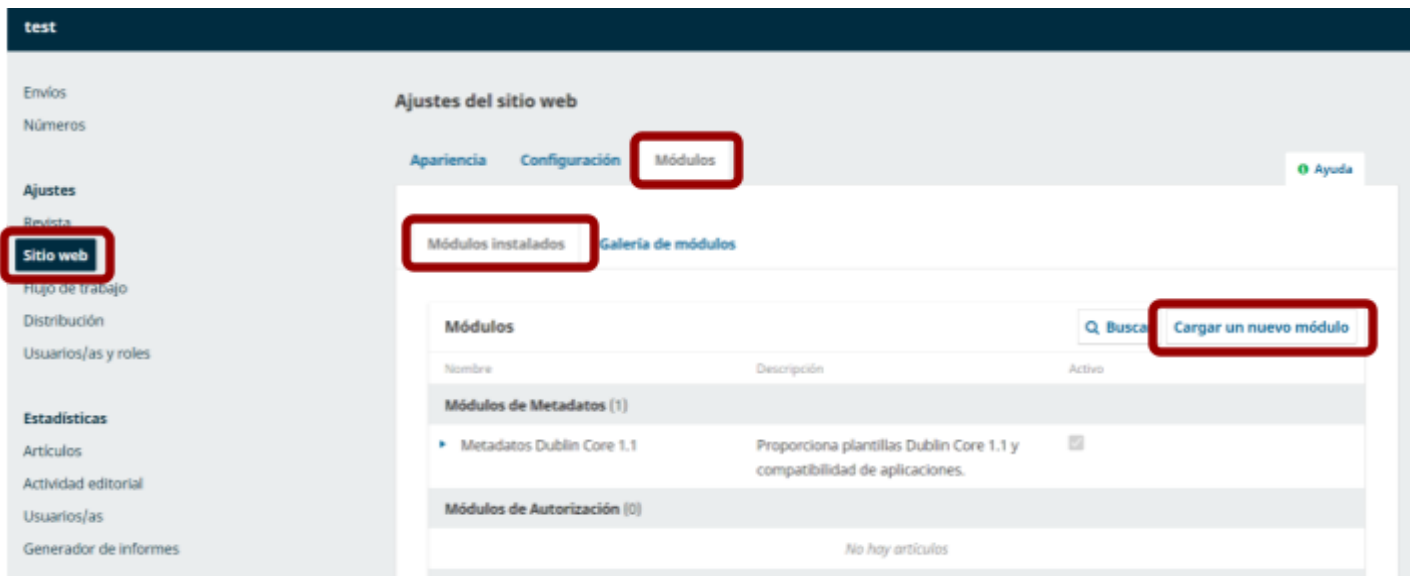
test

Envíos
Números

Ajustes
Revista
Sitio web
Flujo de trabajo
Distribución
Usuarios/as y roles

Estadísticas
Artículos
Actividad editorial
Usuarios/as
Generador de informes

Ajustes del sitio web

Apariencia Configuración Módulos

Ayuda

Módulos instalados Galería de módulos

Módulos

Buscar Cargar un nuevo módulo

| Nombre | Descripción | Activo |
|---|---|---|
| Módulos de Metadatos (1) | | |
| Metadatos Dublin Core 1.1 | Proporciona plantillas Dublin Core 1.1 y compatibilidad de aplicaciones. | |
| Módulos de Autorización (0) | | |
| No hay artículos | | |